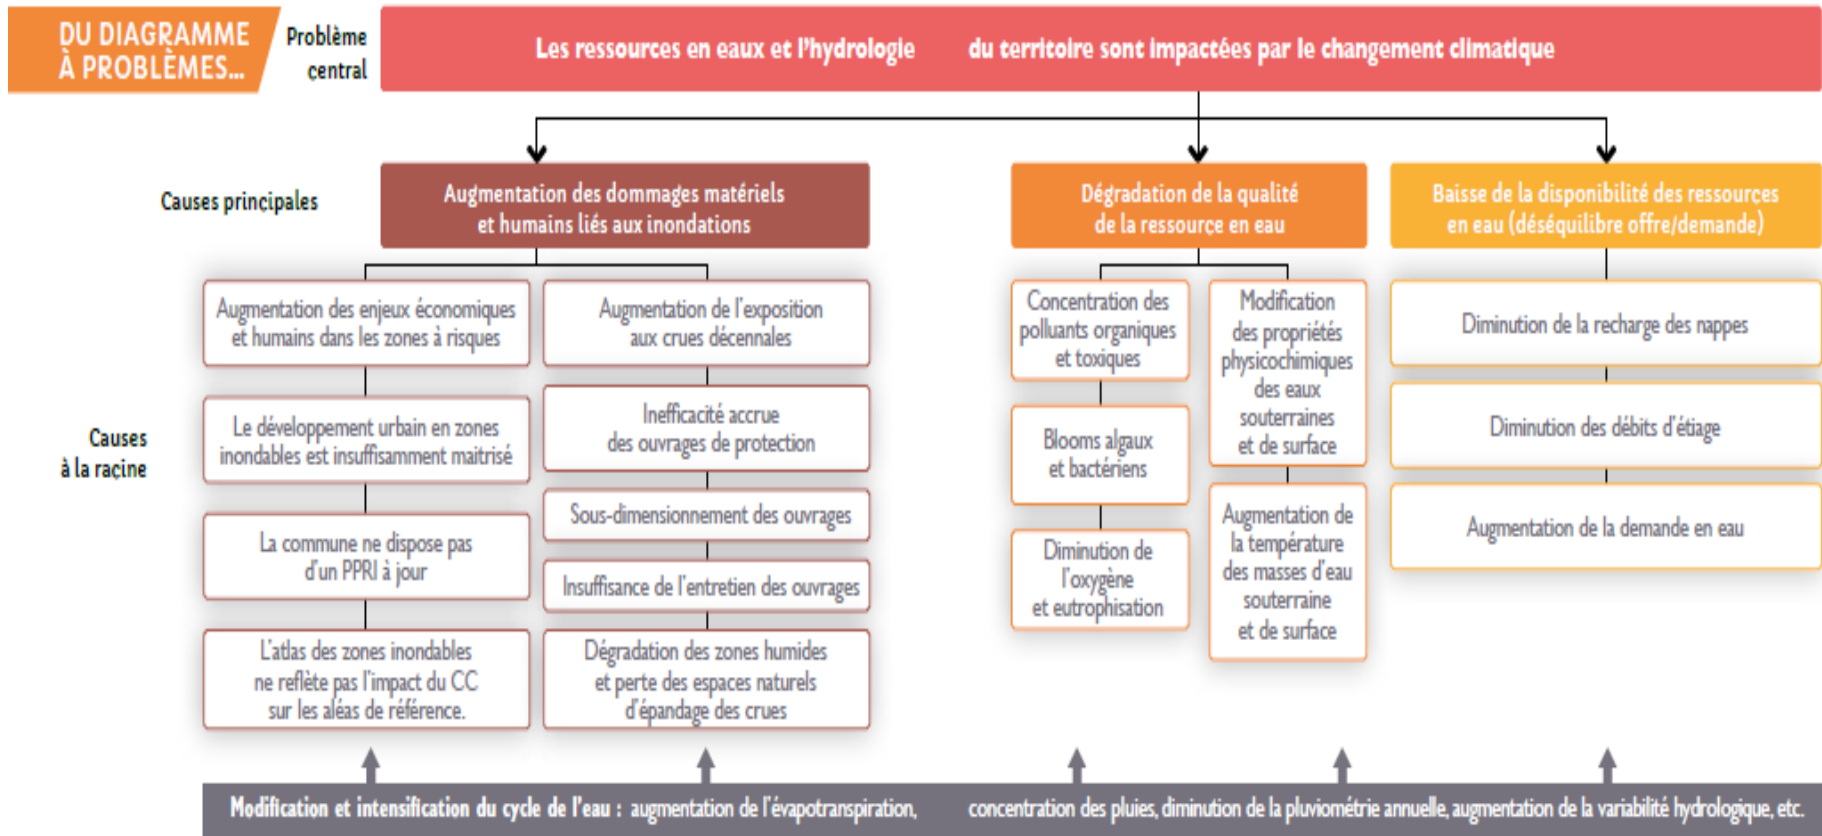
DU DIAGRAMME À PROBLÈMES...

Problème central

Les ressources en eaux et l'hydrologie du territoire sont impactées par le changement climatique

Causes principales

Augmentation des dommages matériels et humains liés aux inondations

Dégradation de la qualité de la ressource en eau

Baisse de la disponibilité des ressources en eau (déséquilibre offre/demande)

Causes à la racine

Augmentation des enjeux économiques et humains dans les zones à risques

Le développement urbain en zones inondables est insuffisamment maitrisé

La commune ne dispose pas d'un PPRI à jour

L'atlas des zones inondables ne reflète pas l'impact du CC sur les aléas de référence.

Augmentation de l'exposition aux crues décennales

Inefficacité accrue des ouvrages de protection

Sous-dimensionnement des ouvrages

Insuffisance de l'entretien des ouvrages

Dégradation des zones humides et perte des espaces naturels d'épandage des crues

Concentration des polluants organiques et toxiques

Blooms algaux et bactériens

Diminution de l'oxygène et eutrophisation

Modification des propriétés physicochimiques des eaux souterraines et de surface

Augmentation de la température des masses d'eau souterraine et de surface

Diminution de la recharge des nappes

Diminution des débits d'étiage

Augmentation de la demande en eau

Modification et intensification du cycle de l'eau : augmentation de l'évapotranspiration, concentration des pluies, diminution de la pluviométrie annuelle, augmentation de la variabilité hydrologique, etc.